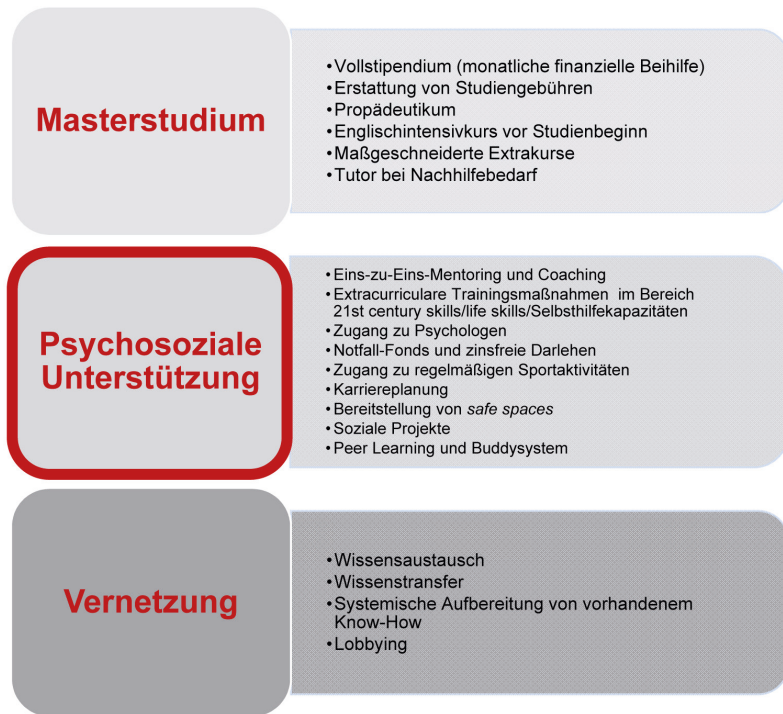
Masterstudium

•Vollstipendium (monatliche finanzielle Beihilfe)
•Erstattung von Studiengebühren
•Propädeutikum
•Englischintensivkurs vor Studienbeginn
•Maßgeschneiderte Extrakurse
•Tutor bei Nachhilfebedarf

Psychosoziale Unterstützung

•Eins-zu-Eins-Mentoring und Coaching
•Extracurriculare Trainingsmaßnahmen im Bereich 21st century skills/life skills/Selbsthilfekapazitäten
•Zugang zu Psychologen
•Notfall-Fonds und zinsfreie Darlehen
•Zugang zu regelmäßigen Sportaktivitäten
•Karriereplanung
•Bereitstellung von safe spaces
•Soziale Projekte
•Peer Learning und Buddysystem

Vernetzung

•Wissensaustausch
•Wissenstransfer
•Systemische Aufbereitung von vorhandenem Know-How
•Lobbying